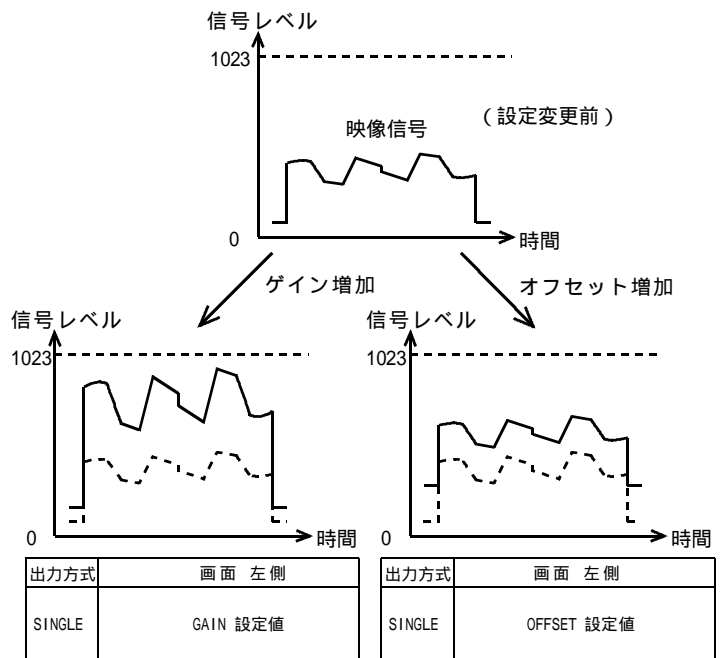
信号レベル

1023

映像信号

（設定変更前）

0

時間

ゲイン増加

オフセット増加

信号レベル

1023

0

時間

| 出力方式 | 画面 左側 |
|---|---|
| SINGLE | GAIN 設定値 |

信号レベル

1023

0

時間

| 出力方式 | 画面 左側 |
|---|---|
| SINGLE | OFFSET 設定値 |